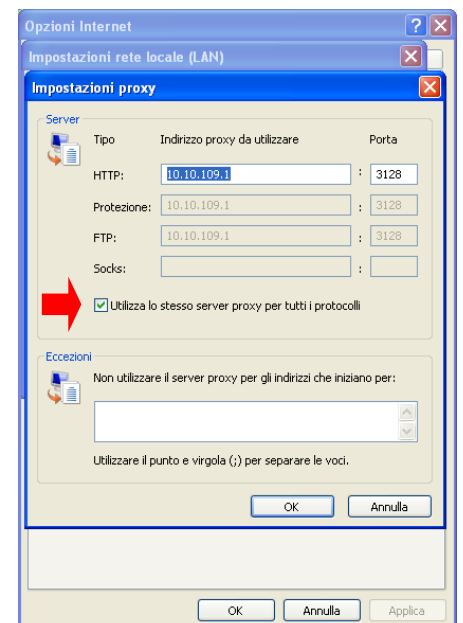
Opzioni Internet

Impostazioni rete locale (LAN)

Impostazioni proxy

Server

| Tipo | Indirizzo proxy da utilizzare | | Porta |
|---|---|---|---|
| HTTP: | 10.10.109.1 | : | 3128 |
| Protezione: | 10.10.109.1 | : | 3128 |
| FTP: | 10.10.109.1 | : | 3128 |
| Socks: | | : | |

Utilizza lo stesso server proxy per tutti i protocolli

Eccezioni

Non utilizzare il server proxy per gli indirizzi che iniziano per:

Utilizzare il punto e virgola (;) per separare le voci.

OK Annulla

OK Annulla Applica